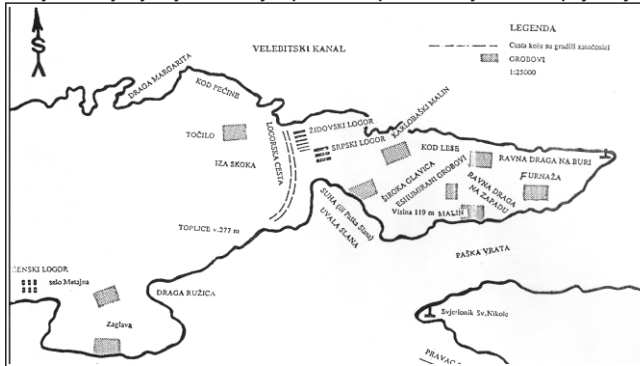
S

LEGENDA

Cesta koju su gradili zatočenici

GROBOVI

1:25000

VELEBITSKI KANAL

DRAGA MARGARITA

KOD PEĆINE

TOČILO

LOGORSKA CESTA

ŽIDOVSKI LOGOR

ZAGLOBAČKI MALIN

SRPSKI LOGOR

KOD LESE

RAVNA DRAGA NA BURI

FURNAŽA

IZA SKOKA

ŠIROKA GLAVICA

EKSHUMIRANI GROBOVI

RAVNA DRAGA NA ZAPADU

SUHA (ili Paška Slana)

UVALA SLANA

Visina 119 m MALIN

TOPLICE v.277 m

PAŠKA VRATA

ŽENSKI LOGOR

selo Metajna

DRAGA RUŽICA

Zaglava

Svjetionik Sv. Nikole

PRAVAC